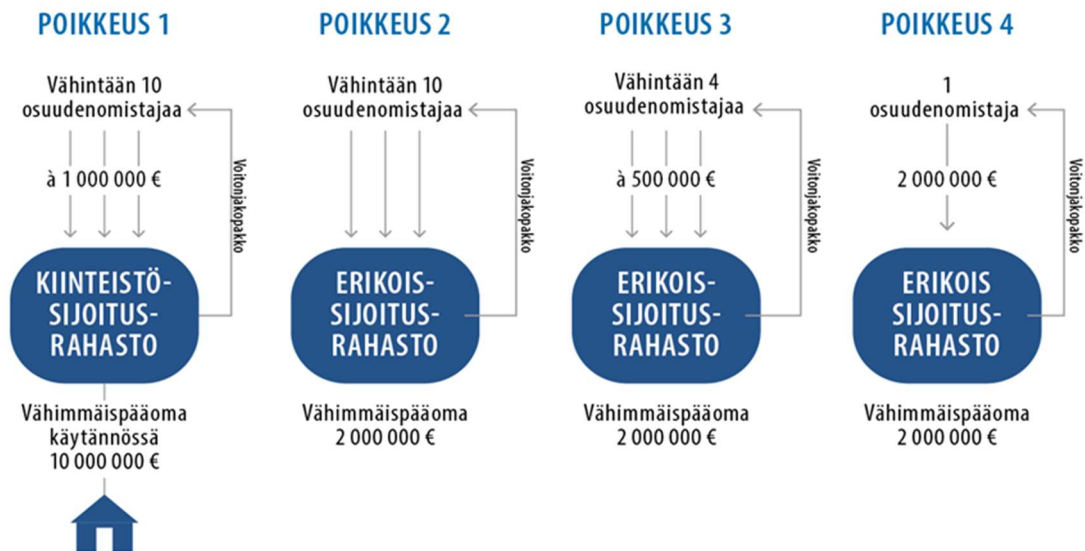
POIKKEUS 1

Vähintään 10 osuudenomistajaa

à 1 000 000 €

Voitonjakopakko

KIINTEISTÖ-SIJOITUS-RAHASTO

Vähimmäispääoma käytännössä 10 000 000 €

POIKKEUS 2

Vähintään 10 osuudenomistajaa

Voitonjakopakko

ERIKOIS-SIJOITUS-RAHASTO

Vähimmäispääoma 2 000 000 €

POIKKEUS 3

Vähintään 4 osuudenomistajaa

à 500 000 €

Voitonjakopakko

ERIKOIS-SIJOITUS-RAHASTO

Vähimmäispääoma 2 000 000 €

POIKKEUS 4

1 osuudenomistaja

2 000 000 €

Voitonjakopakko

ERIKOIS SIJOITUS-RAHASTO

Vähimmäispääoma 2 000 000 €